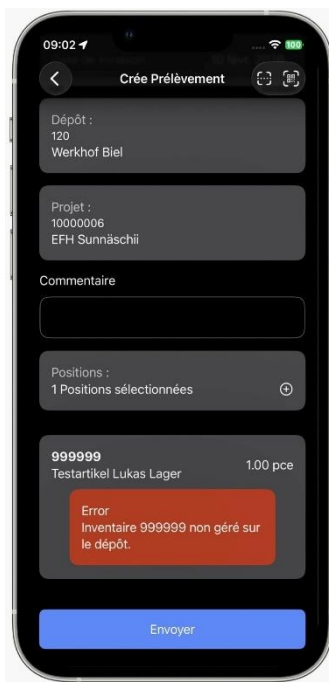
09:02

100

Crée Prélèvement

Dépôt :
120
Werkhof Biel

Projet :
10000006
EFH Sunnäschii

Commentaire

Positions :
1 Positions sélectionnées

999999
Testartikel Lukas Lager

1.00 pce

Error
Inventaire 999999 non géré sur le dépôt.

Envoyer